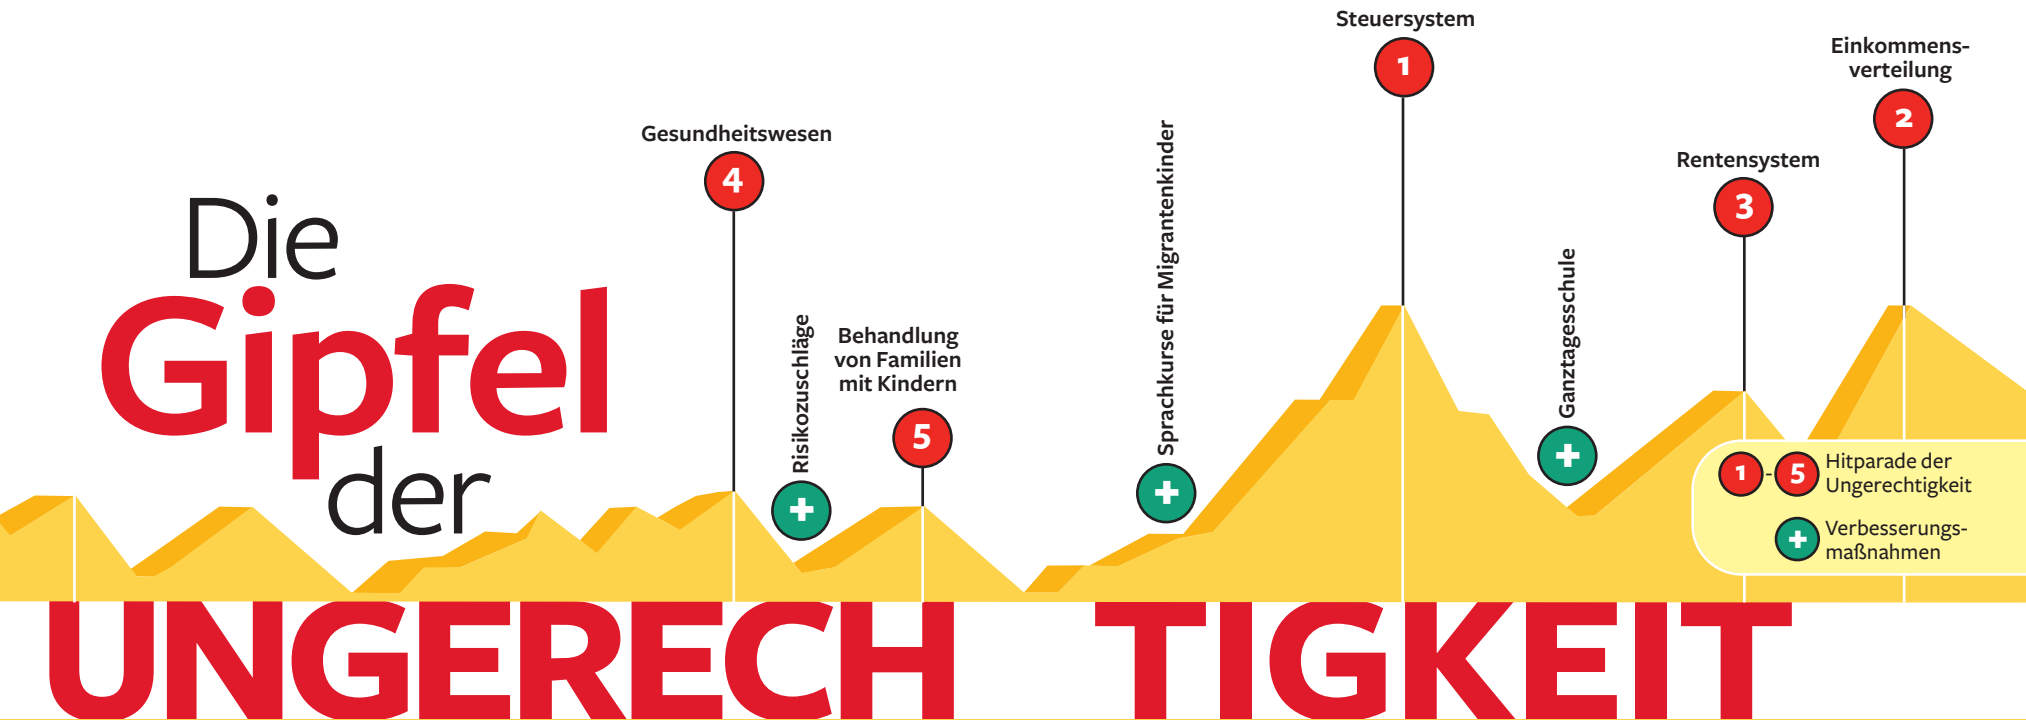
Die Gipfel der

Gesundheitswesen
4

Risikozuschläge
+

Behandlung von Familien mit Kindern
5

Sprachkurse für Migrantenkinder
+

Steuersystem
1

Ganztagesschule
+

Rentensystem
3

Einkommensverteilung
2

1 - 5 Hitparade der Ungerechtigkeit

+ Verbesserungsmaßnahmen

UNGERECH TIGKEIT